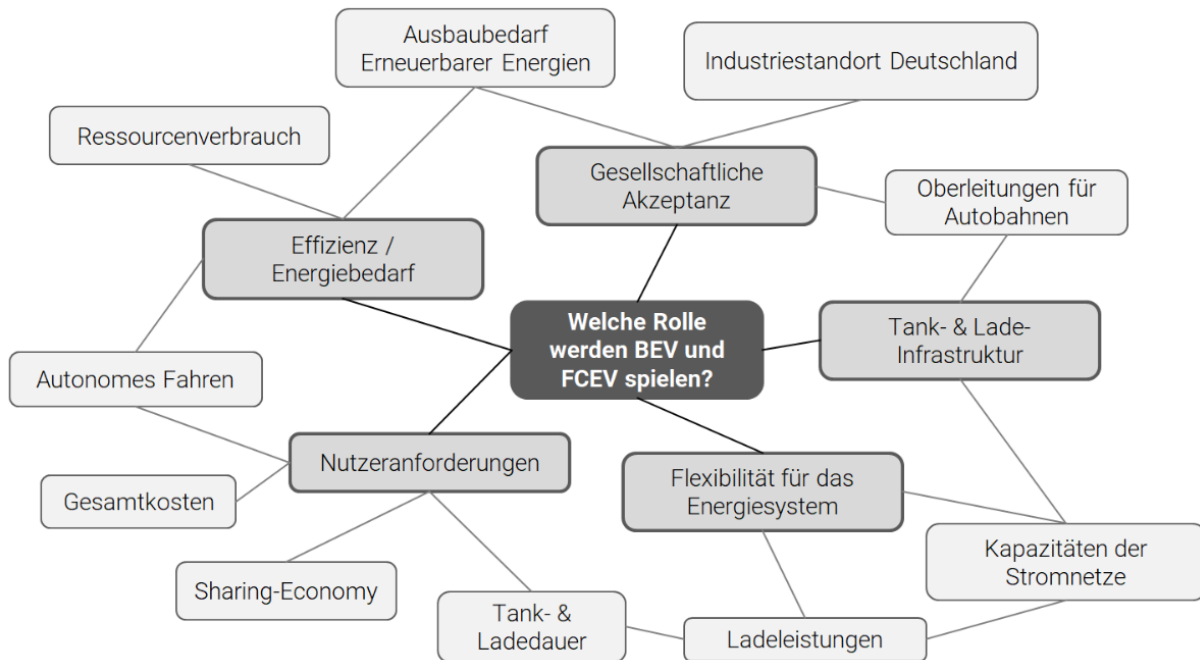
Welche Rolle werden BEV und FCEV spielen?

Gesellschaftliche Akzeptanz

Ausbaubedarf Erneuerbarer Energien

Industriestandort Deutschland

Ressourcenverbrauch

Effizienz / Energiebedarf

Oberleitungen für Autobahnen

Tank- & Lade-Infrastruktur

Autonomes Fahren

Nutzeranforderungen

Gesamtkosten

Flexibilität für das Energiesystem

Kapazitäten der Stromnetze

Sharing-Economy

Tank- & Ladedauer

Ladeleistungen